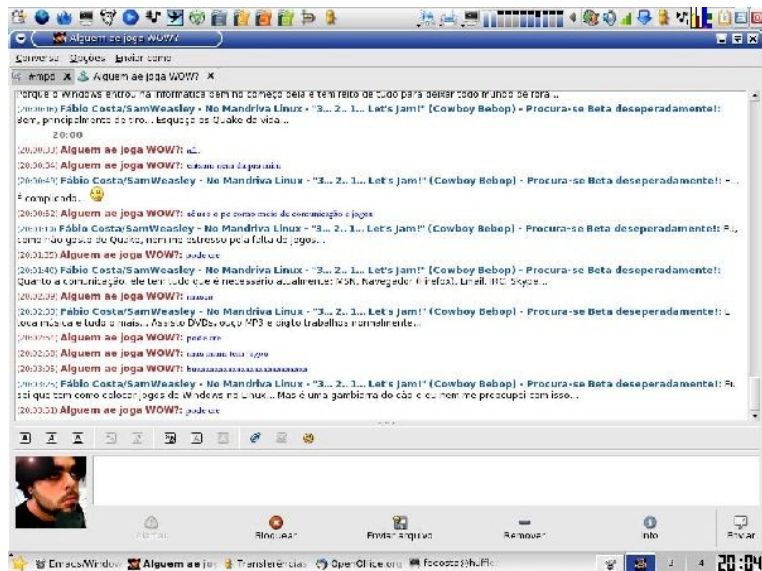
Alguem ae joga WOW?

Conversa Opções Enviar como

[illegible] Alguem ae joga WOW?

Porque o Windows entrou na informática sem na começo bela e tem feito de tudo para deixar todo mundo de fora...

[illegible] Fábio Costa/SamWeasley - No Mandriva Linux - "3... 2... 1... Let's Jam!" (Cowboy Bebop) - Procura-se Beta desesperadamente!: Sim, principalmente de tiro... Esqueça os Quake da vida...

20:00

[20:00:33] Alguem ae joga WOW?: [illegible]

[20:00:34] Alguem ae joga WOW?: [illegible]

[20:00:43] Fábio Costa/SamWeasley - No Mandriva Linux - "3... 2... 1... Let's Jam!" (Cowboy Bebop) - Procura-se Beta desesperadamente!: ... É complicado...

[20:00:53] Alguem ae joga WOW?: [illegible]

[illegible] Fábio Costa/SamWeasley - No Mandriva Linux - "3... 2... 1... Let's Jam!" (Cowboy Bebop) - Procura-se Beta desesperadamente!: Eu, como não gosto do Quake, nem me estresso pela falta de jogos...

[20:01:25] Alguem ae joga WOW?: pode crê

[20:01:40] Fábio Costa/SamWeasley - No Mandriva Linux - "3... 2... 1... Let's Jam!" (Cowboy Bebop) - Procura-se Beta desesperadamente!: Quanto a comunicação, ele tem tudo que é necessário atualmente: MSN, Navegador (Firefox), Email, IRC, Skype...

[20:02:09] Alguem ae joga WOW?: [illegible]

[20:02:30] Fábio Costa/SamWeasley - No Mandriva Linux - "3... 2... 1... Let's Jam!" (Cowboy Bebop) - Procura-se Beta desesperadamente!: E toca música e tudo o mais... Assisto DVDs, ouço MP3 e digito trabalhos normalmente...

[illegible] Alguem ae joga WOW?: pode crê

[20:02:50] Alguem ae joga WOW?: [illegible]

[20:03:05] Alguem ae joga WOW?: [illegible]

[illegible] Fábio Costa/SamWeasley - No Mandriva Linux - "3... 2... 1... Let's Jam!" (Cowboy Bebop) - Procura-se Beta desesperadamente!: Eu sei que tem como colocar jogos de Windows no Linux... Mas é uma gambiarra do cão e eu nem me preocupei com isso...

[20:03:53] Alguem ae joga WOW?: pode crê

Normal Bloquear Enviar arquivo Remover Info Enviar

Emacs/Window Alguem ae jo Transferências OpenOffice.org fecosta@hu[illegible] 20:04